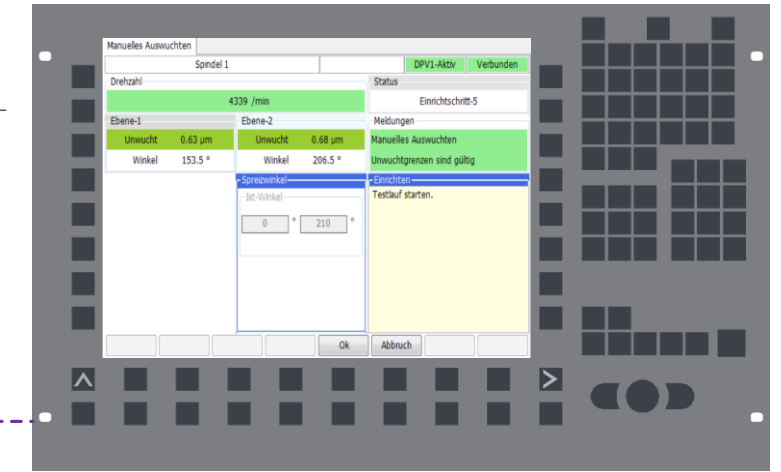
Manuelles Auswuchten

Spindel 1

DPV1-Aktiv

Verbunden

Drehzahl

4339 /min

Status

Einrichtschritt-5

Ebene-1

Unwucht 0.63 µm

Winkel 153.5 °

Ebene-2

Unwucht 0.68 µm

Winkel 206.5 °

Meldungen

Manuelles Auswuchten

Unwuchtgrenzen sind gültig

Spreizwinkel

Ist-Winkel

0 ° 210 °

Einrichten

Testlauf starten.

Ok

Abbruch